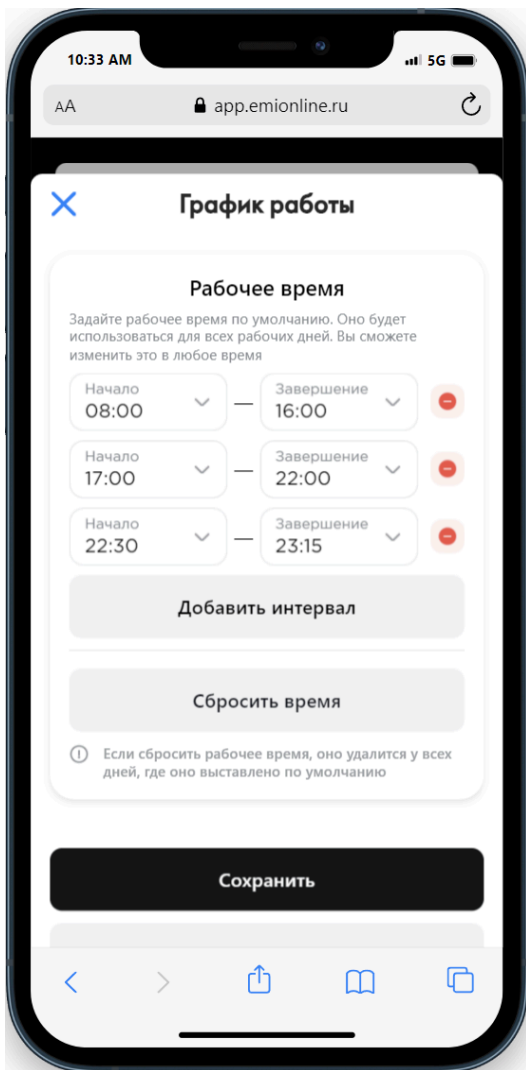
10:33 AM
5G

AA app.emionline.ru

График работы

Рабочее время

Задайте рабочее время по умолчанию. Оно будет использоваться для всех рабочих дней. Вы сможете изменить это в любое время

Начало
08:00
—
Завершение
16:00

Начало
17:00
—
Завершение
22:00

Начало
22:30
—
Завершение
23:15

Добавить интервал

Сбросить время

Если сбросить рабочее время, оно удалится у всех дней, где оно выставлено по умолчанию

Сохранить